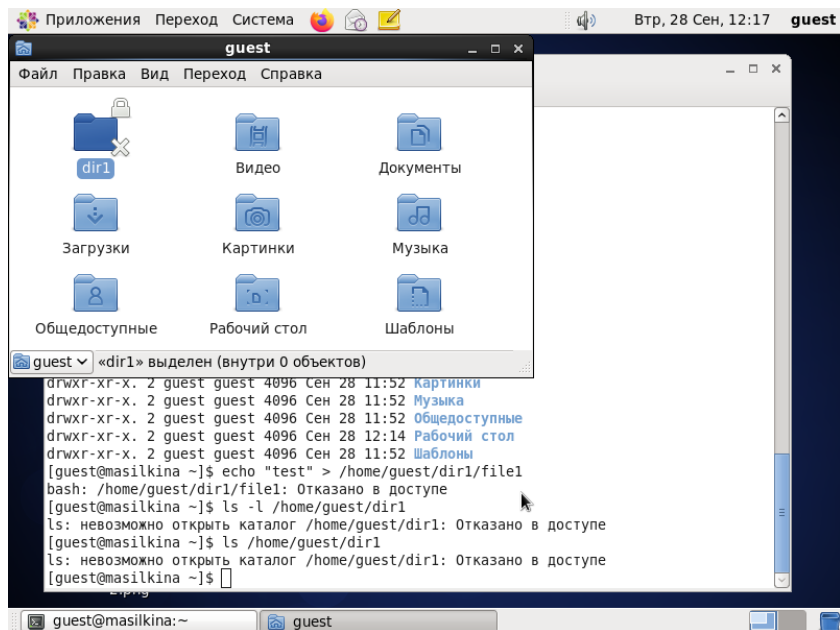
Приложения Переход Система

Втр, 28 Сен, 12:17 guest

guest

Файл Правка Вид Переход Справка

dir1
Видео
Документы
Загрузки
Картинки
Музыка
Общедоступные
Рабочий стол
Шаблоны

guest «dir1» выделен (внутри 0 объектов)

drwxr-xr-x. 2 guest guest 4096 Сен 28 11:52 Картинки
drwxr-xr-x. 2 guest guest 4096 Сен 28 11:52 Музыка
drwxr-xr-x. 2 guest guest 4096 Сен 28 11:52 Общедоступные
drwxr-xr-x. 2 guest guest 4096 Сен 28 12:14 Рабочий стол
drwxr-xr-x. 2 guest guest 4096 Сен 28 11:52 Шаблоны
[guest@masilkina ~]$ echo "test" > /home/guest/dir1/file1
bash: /home/guest/dir1/file1: Отказано в доступе
[guest@masilkina ~]$ ls -l /home/guest/dir1
ls: невозможно открыть каталог /home/guest/dir1: Отказано в доступе
[guest@masilkina ~]$ ls /home/guest/dir1
ls: невозможно открыть каталог /home/guest/dir1: Отказано в доступе
[guest@masilkina ~]$

guest@masilkina:~
guest